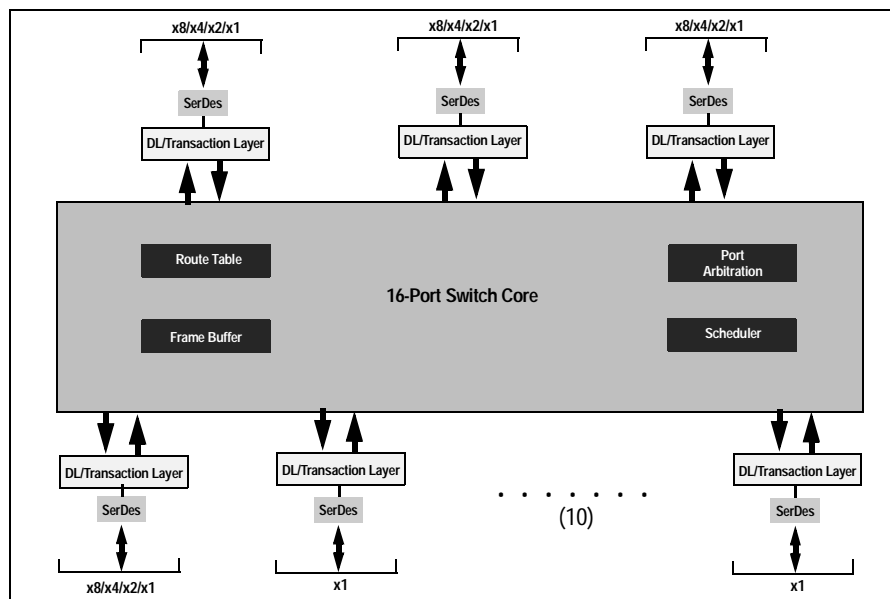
x8/x4/x2/x1

SerDes

DL/Transaction Layer

x8/x4/x2/x1

SerDes

DL/Transaction Layer

x8/x4/x2/x1

SerDes

DL/Transaction Layer

Route Table

Port Arbitration

16-Port Switch Core

Frame Buffer

Scheduler

DL/Transaction Layer

SerDes

x8/x4/x2/x1

DL/Transaction Layer

SerDes

x1

. . . . . . .

(10)

DL/Transaction Layer

SerDes

x1